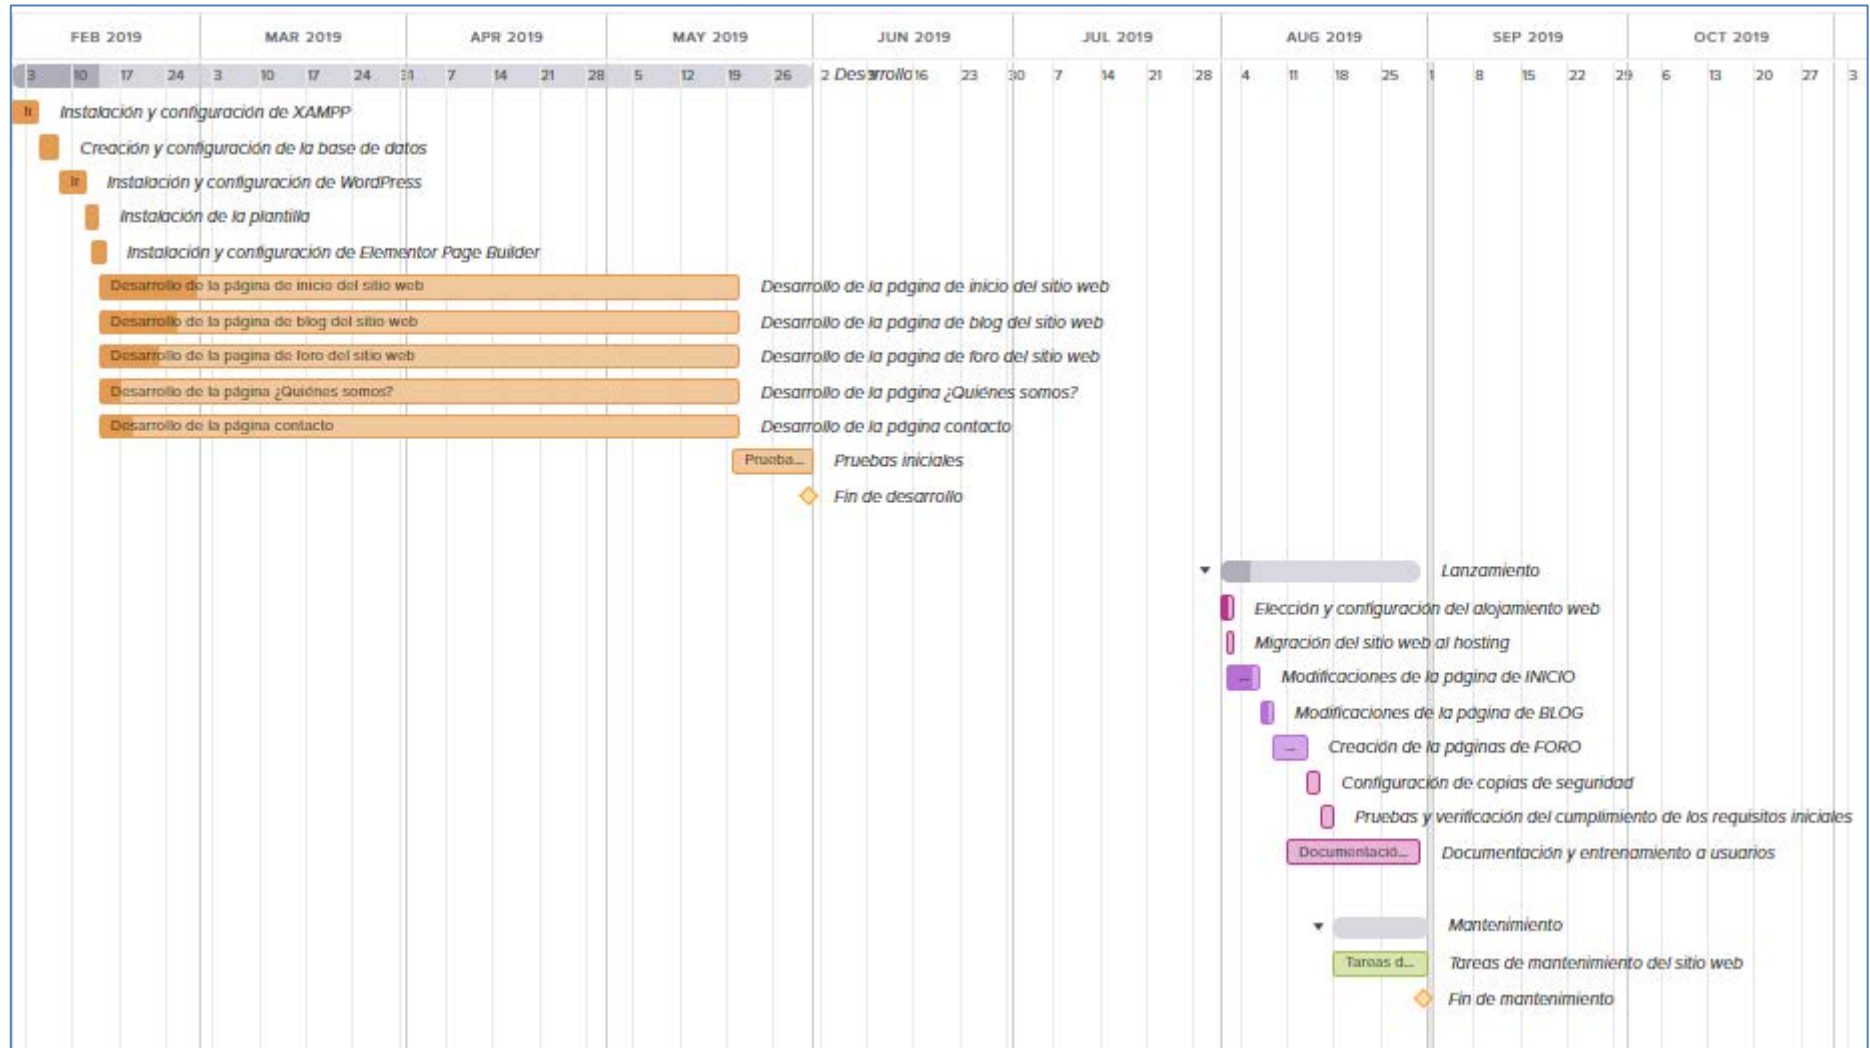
FEB 2019 MAR 2019 APR 2019 MAY 2019 JUN 2019 JUL 2019 AUG 2019 SEP 2019 OCT 2019

3 10 17 24 3 10 17 24 31 7 14 21 28 5 12 19 26 2 Desarrollo 16 23 30 7 14 21 28 4 11 18 25 1 8 15 22 29 6 13 20 27 3

In Instalación y configuración de XAMPP

Creación y configuración de la base de datos

In Instalación y configuración de WordPress

Instalación de la plantilla

Instalación y configuración de Elementor Page Builder

Desarrollo de la página de inicio del sitio web Desarrollo de la página de inicio del sitio web

Desarrollo de la página de blog del sitio web Desarrollo de la página de blog del sitio web

Desarrollo de la pagina de foro del sitio web Desarrollo de la pagina de foro del sitio web

Desarrollo de la página ¿Quiénes somos? Desarrollo de la página ¿Quiénes somos?

Desarrollo de la página contacto Desarrollo de la página contacto

Prueba... Pruebas iniciales

Fin de desarrollo

Lanzamiento

Elección y configuración del alojamiento web

Migración del sitio web al hosting

Modificaciones de la página de INICIO

Modificaciones de la página de BLOG

Creación de la páginas de FORO

Configuración de copias de seguridad

Pruebas y verificación del cumplimiento de los requisitos iniciales

Documentació... Documentación y entrenamiento a usuarios

Mantenimiento

Tareas d... Tareas de mantenimiento del sitio web

Fin de mantenimiento